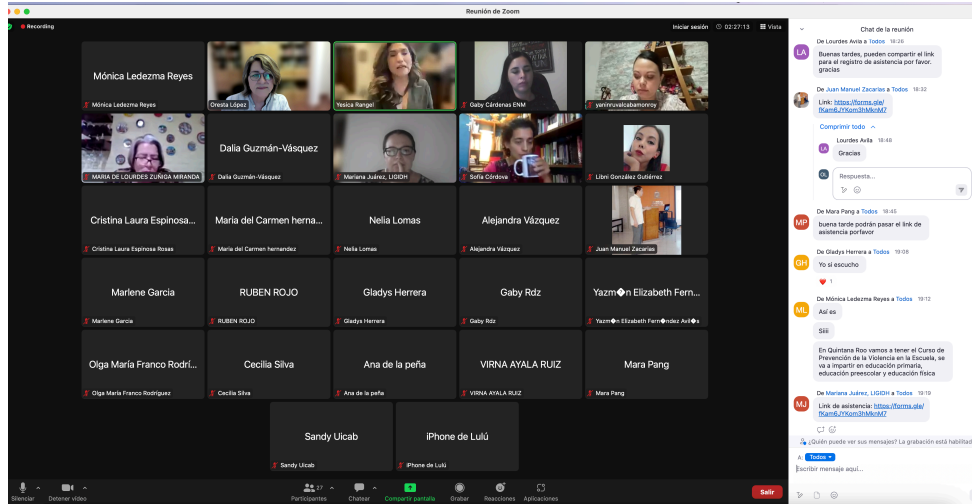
Reunión de Zoom

Recording

Iniciar sesión 02:27:13 Vista

Mónica Ledezma Reyes
Mónica Ledezma Reyes
Oresta López
Yesica Rangel
Gaby Cárdenas ENM
yaninruvalcabamonroy

MARIA DE LOURDES ZUÑIGA MIRANDA
Dalia Guzmán-Vásquez
Dalia Guzmán-Vásquez
Mariana Juárez, LIGIDH
Sofia Córdova
Libni González Gutiérrez

Cristina Laura Espinosa...
Cristina Laura Espinosa Rosas
Maria del Carmen herna...
Maria del Carmen hernandez
Nelia Lomas
Nelia Lomas
Alejandra Vázquez
Alejandra Vázquez
Juan Manuel Zacarias

Marlene Garcia
Marlene Garcia
RUBEN ROJO
RUBEN ROJO
Gladys Herrera
Gladys Herrera
Gaby Rdz
Gaby Rdz
Yazm�n Elizabeth Fern...
Yazm�n Elizabeth Fern�ndez Avil�s

Olga María Franco Rodrí...
Olga María Franco Rodríguez
Cecilia Silva
Cecilia Silva
Ana de la peña
Ana de la peña
VIRNA AYALA RUIZ
VIRNA AYALA RUIZ
Mara Pang
Mara Pang

Sandy Uicab
Sandy Uicab
iPhone de Lulú
iPhone de Lulú

Silenciar Detener video Participantes 37 Chatear Compartir pantalla Grabar Reacciones Aplicaciones Salir

Chat de la reunión

De Lourdes Avila a Todos 18:26
Buenas tardes, pueden compartir el link para el registro de asistencia por favor. gracias

De Juan Manuel Zacarias a Todos 18:32
Link: https://forms.gle/fKam6JYKom3hMkM7

Comprimir todo

Lourdes Avila 18:48
Gracias

Respuesta...

De Mara Pang a Todos 18:45
buena tarde podrán pasar el link de asistencia porfavor

De Gladys Herrera a Todos 19:08
Yo si escucho

1

De Mónica Ledezma Reyes a Todos 19:12
Así es

Siiii

En Quintana Roo vamos a tener el Curso de Prevención de la Violencia en la Escuela, se va a impartir en educación primaria, educación preescolar y educación física

De Mariana Juárez, LIGIDH a Todos 19:19
Link de asistencia: https://forms.gle/fKam6JYKom3hMkM7

¿Quién puede ver sus mensajes? La grabación está habilitad

A: Todos

Escribir mensaje aquí...